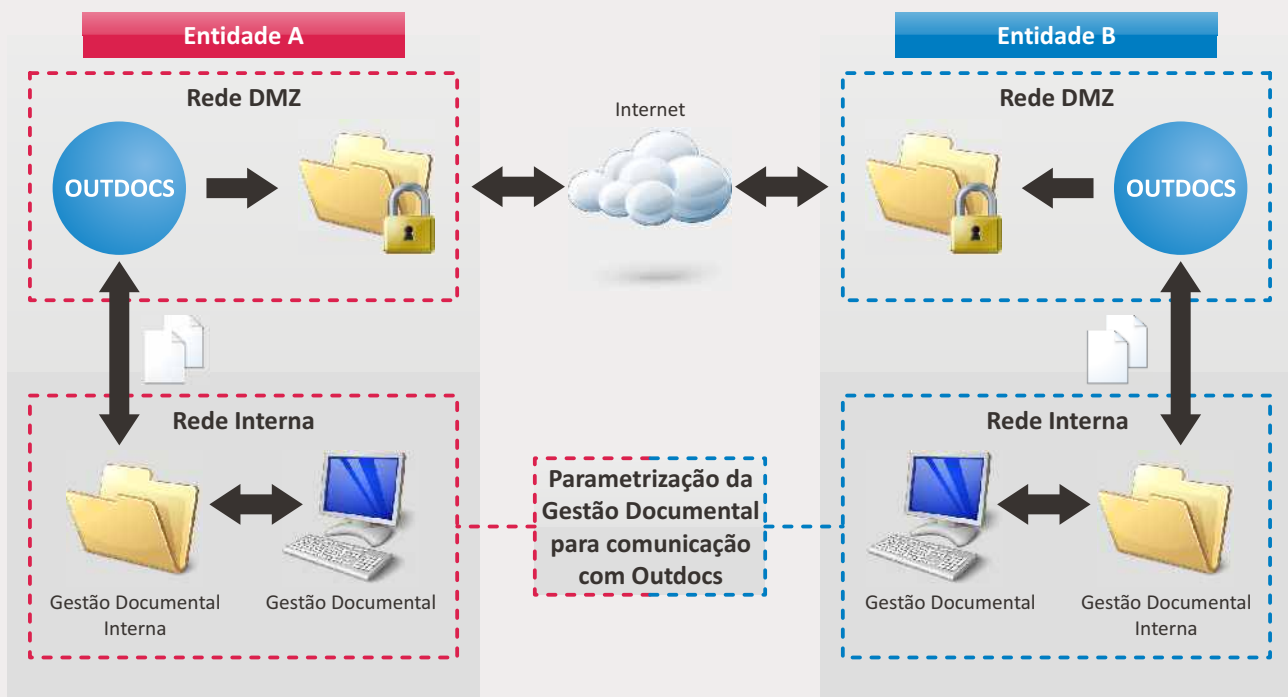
Entidade A

Rede DMZ

OUTDOCS

Internet

Entidade B

Rede DMZ

OUTDOCS

Rede Interna

Gestão Documental Interna

Gestão Documental

Parametrização da Gestão Documental para comunicação com Outdocs

Rede Interna

Gestão Documental

Gestão Documental Interna